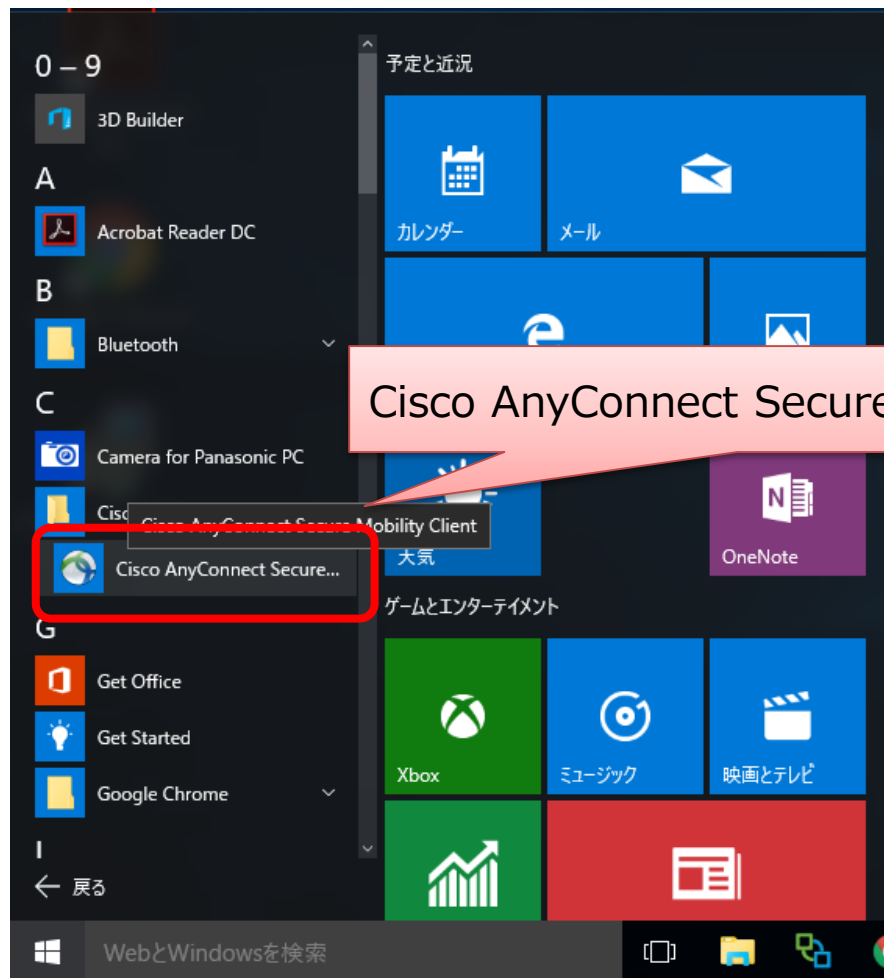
0 – 9

3D Builder

A

Acrobat Reader DC

B

Bluetooth

C

Camera for Panasonic PC

Cisc

Cisco AnyConnect Secure Mobility Client

Cisco AnyConnect Secure...

G

Get Office

Get Started

Google Chrome

I

戻る

予定と近況

カレンダー

メール

Cisco AnyConnect Secure

天気

OneNote

ゲームとエンターテイメント

Xbox

ミュージック

映画とテレビ

WebとWindowsを検索